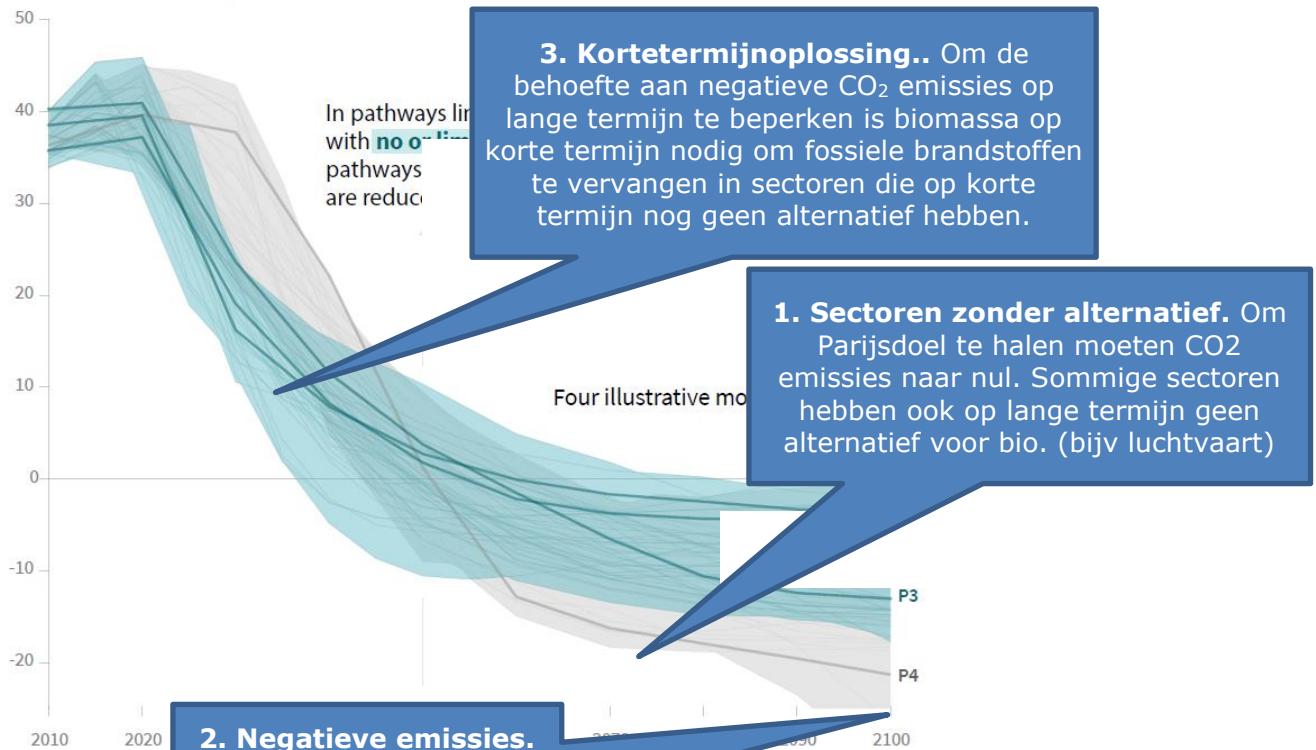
50

40

30

20

10

0

-10

-20

2010

2020

2100

In pathways lim
with no or lim
pathways
are reduc

Four illustrative mo

P3

P4

**3. Kortetermijnoplossing..** Om de behoefte aan negatieve $CO_2$ emissies op lange termijn te beperken is biomassa op korte termijn nodig om fossiele brandstoffen te vervangen in sectoren die op korte termijn nog geen alternatief hebben.

**1. Sectoren zonder alternatief.** Om Parijsdoel te halen moeten CO2 emissies naar nul. Sommige sectoren hebben ook op lange termijn geen alternatief voor bio. (bijv luchtvaart)

**2. Negatieve emissies.**